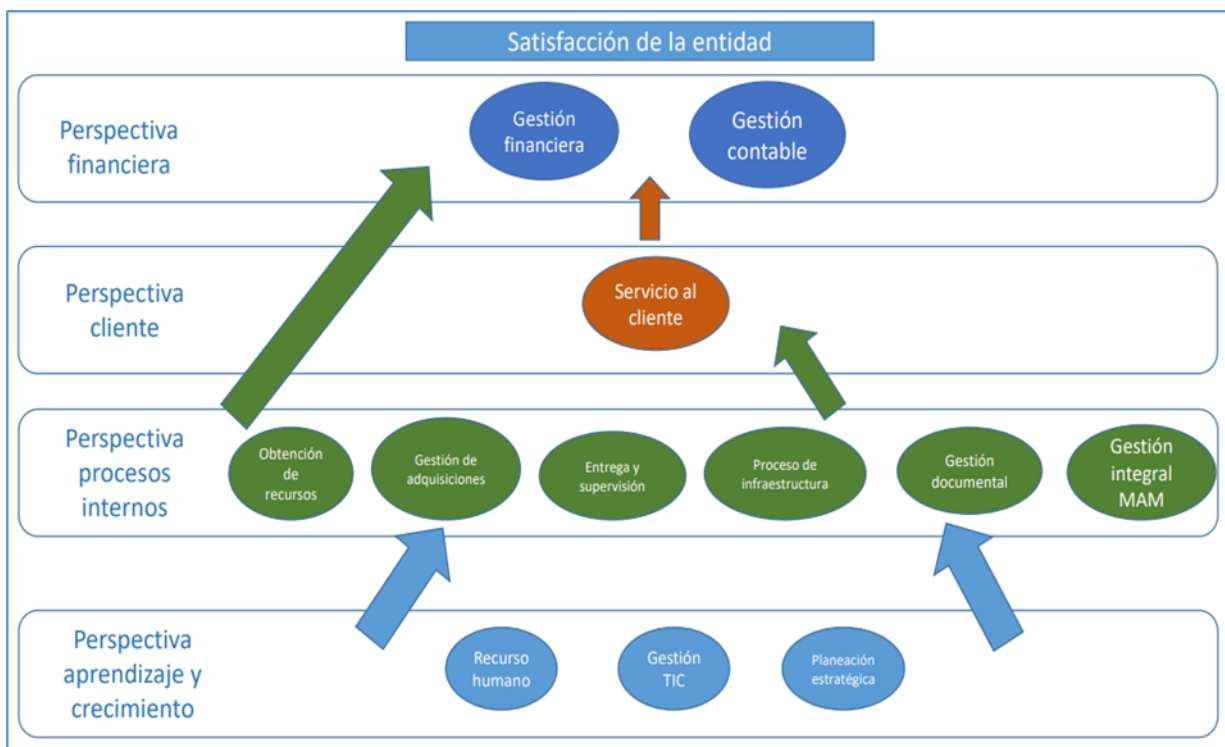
Satisfacción de la entidad

Perspectiva financiera

Gestión financiera

Gestión contable

Perspectiva cliente

Servicio al cliente

Perspectiva procesos internos

Obtención de recursos

Gestión de adquisiciones

Entrega y supervisión

Proceso de infraestructura

Gestión documental

Gestión integral MAM

Perspectiva aprendizaje y crecimiento

Recurso humano

Gestión TIC

Planeación estratégica